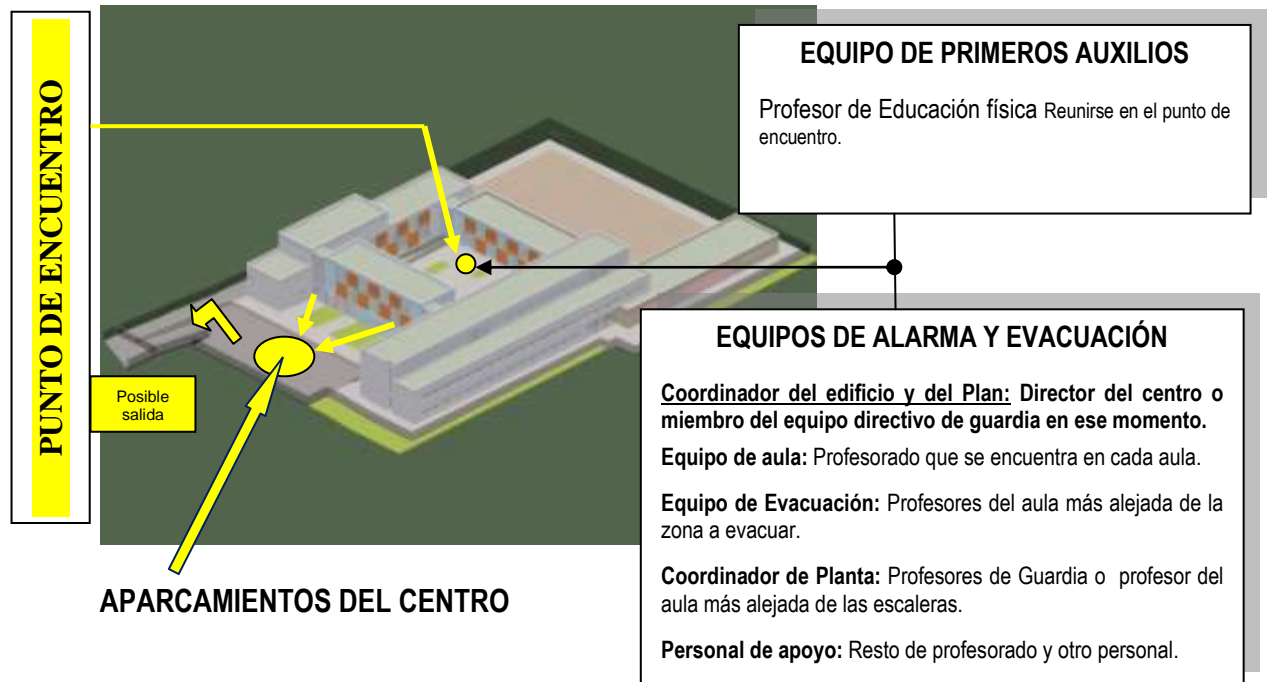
PUNTO DE ENCUENTRO

EQUIPO DE PRIMEROS AUXILIOS

Profesor de Educación física Reunirse en el punto de encuentro.

Posible salida

EQUIPOS DE ALARMA Y EVACUACIÓN

Coordinador del edificio y del Plan: Director del centro o miembro del equipo directivo de guardia en ese momento.

Equipo de aula: Profesorado que se encuentra en cada aula.

Equipo de Evacuación: Profesores del aula más alejada de la zona a evacuar.

Coordinador de Planta: Profesores de Guardia o profesor del aula más alejada de las escaleras.

Personal de apoyo: Resto de profesorado y otro personal.

APARCAMIENTOS DEL CENTRO